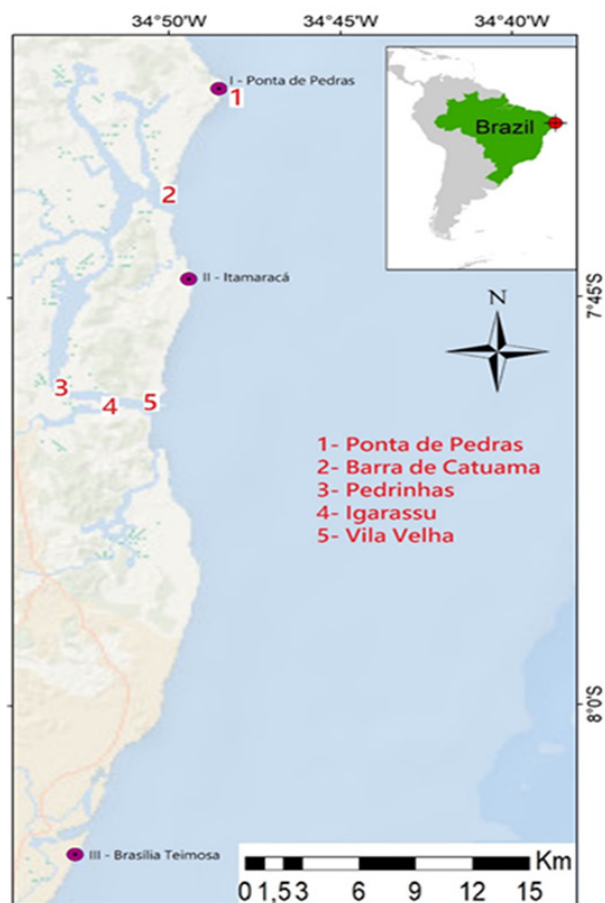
34°50'W
34°45'W
34°40'W

Brazil

I - Ponta de Pedras
1
2
II - Itamaracá
7°45'S
N
3
4
5

1- Ponta de Pedras
2- Barra de Catuama
3- Pedrinhas
4- Igarassu
5- Vila Velha

8°0'S

III - Brasília Teimosa

Km
0 1,5 3 6 9 12 15